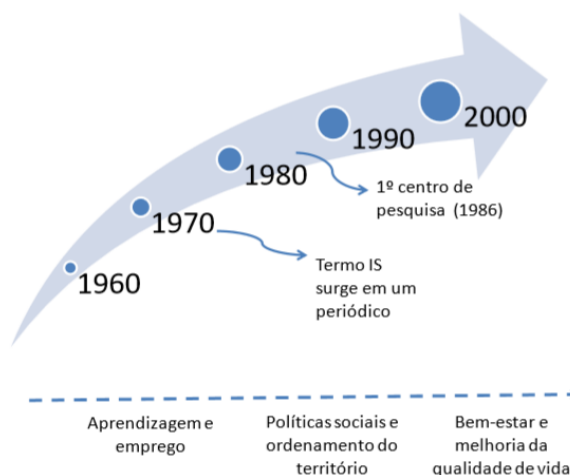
2000

1990

1980

1º centro de pesquisa (1986)

1970

Termo IS surge em um periódico

1960

Aprendizagem e emprego

Políticas sociais e ordenamento do território

Bem-estar e melhoria da qualidade de vida